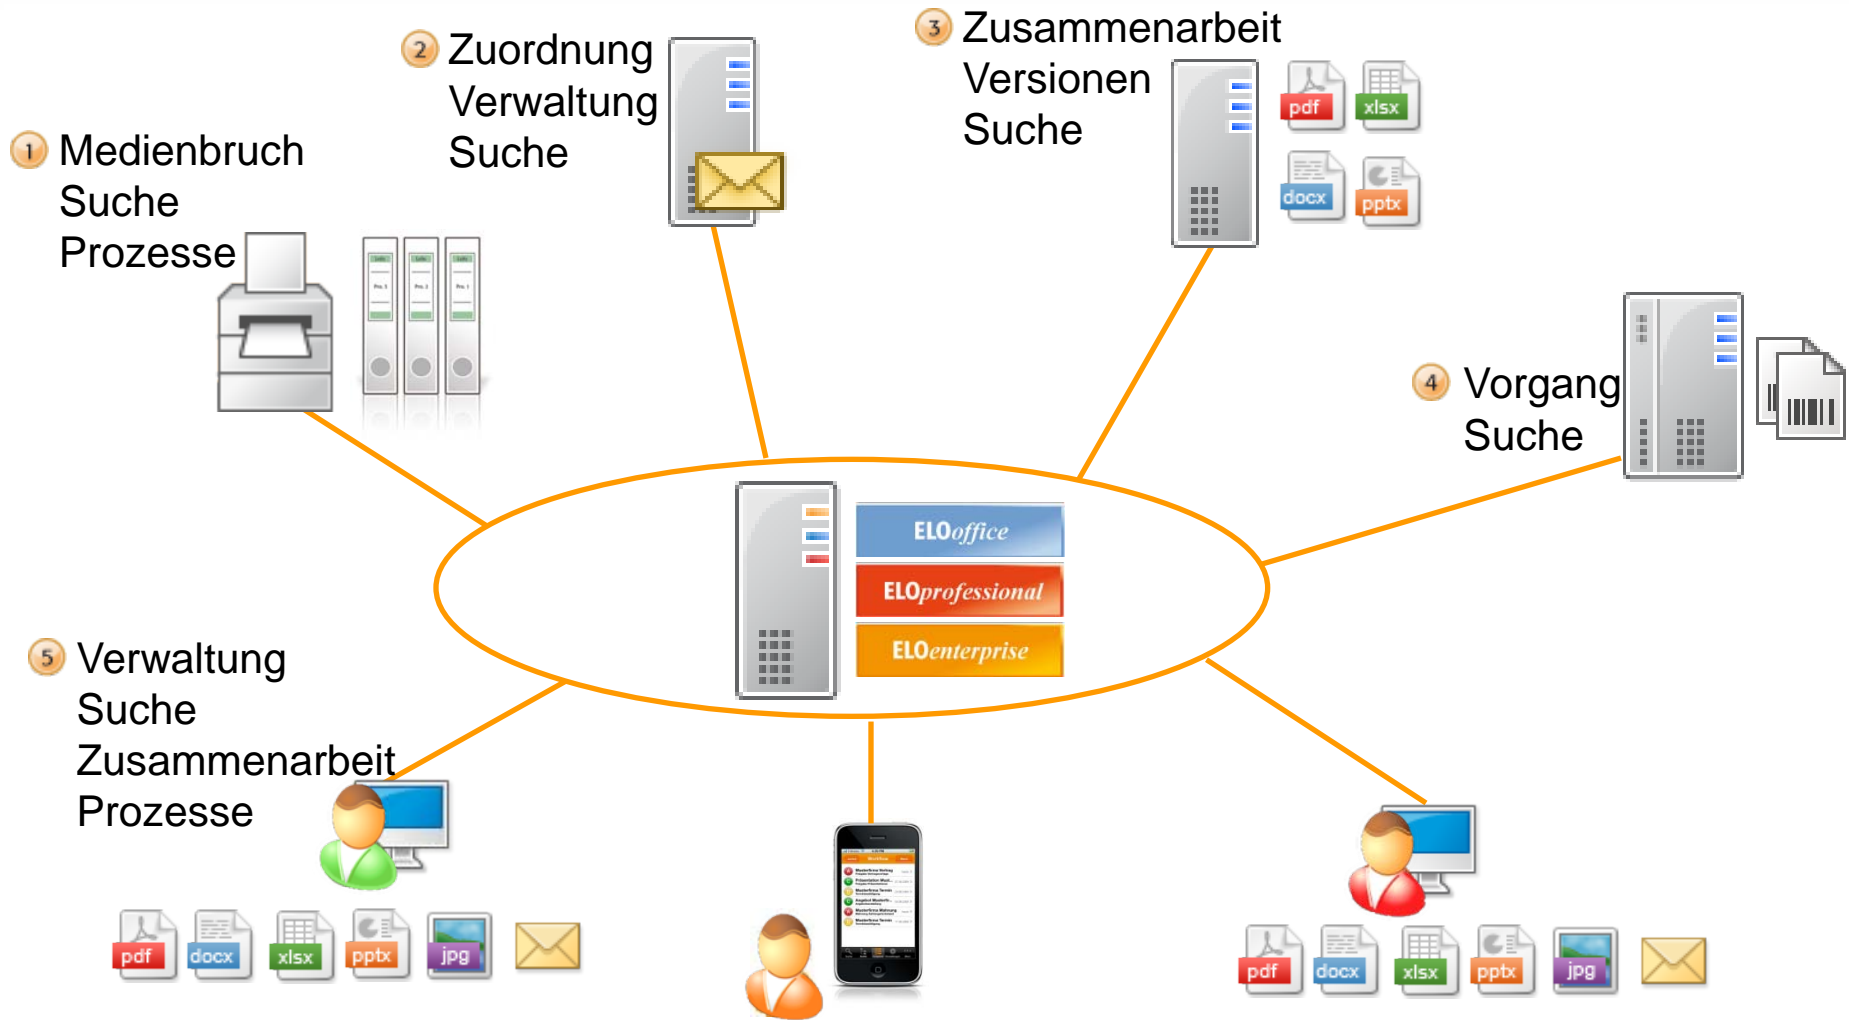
2 Zuordnung
Verwaltung
Suche

3 Zusammenarbeit
Versionen
Suche

1 Medienbruch
Suche
Prozesse

pdf xlsx
docx pptx

4 Vorgang
Suche

ELOoffice
ELOprofessional
ELOenterprise

5 Verwaltung
Suche
Zusammenarbeit
Prozesse

pdf docx xlsx pptx jpg

pdf docx xlsx pptx jpg